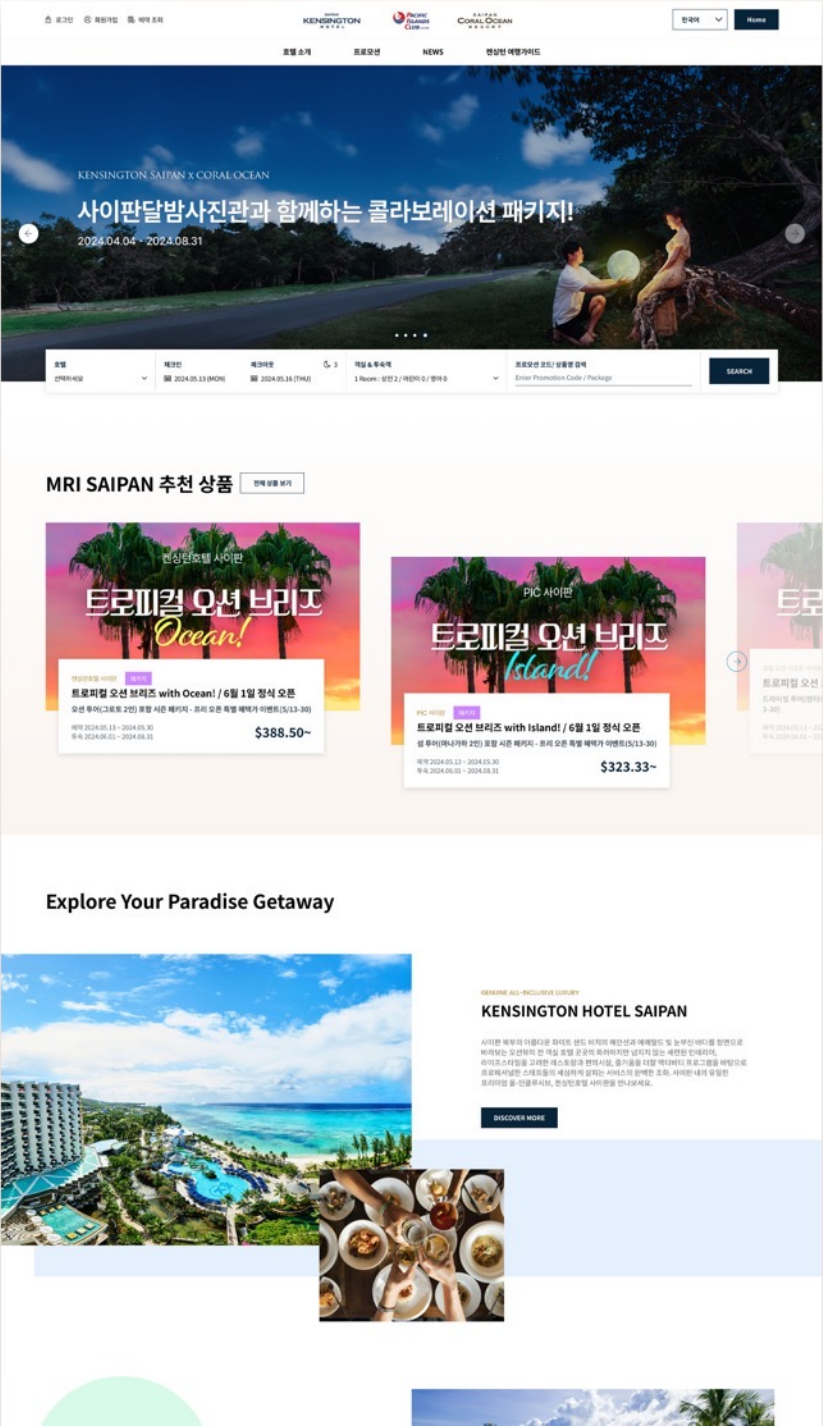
로그인 회원가입 예약 조회

KENSINGTON HOTEL

PACIFIC ISLANDS CLUB

SAIPAN CORAL OCEAN RESORT

한국어

Home

호텔 소개 프로모션 NEWS 켄싱턴 여행가이드

KENSINGTON SAIPAN x CORAL OCEAN

사이판달밤사진관과 함께하는 콜라보레이션 패키지!

2024.04.04 - 2024.08.31

호텔
선택하세요

체크인
2024.05.13 (MON)

체크아웃
2024.05.16 (THU)

3

객실 & 투숙객
1 Room : 성인 2 / 어린이 0 / 영아 0

프로모션 코드/ 상품명 검색
Enter Promotion Code / Package

SEARCH

MRI SAIPAN 추천 상품

전체 상품 보기

켄싱턴호텔 사이판

트로피컬 오션 브리즈

Ocean!

켄싱턴호텔 사이판 패키지

트로피컬 오션 브리즈 with Ocean! / 6월 1일 정식 오픈

오션 투어(그로토 2인) 포함 시즌 패키지 - 프리 오픈 특별 혜택가 이벤트(5/13-30)

예약 2024.05.13 ~ 2024.05.30
투숙 2024.06.01 ~ 2024.08.31

$388.50~

PIC 사이판

트로피컬 오션 브리즈

Island!

PIC 사이판 패키지

트로피컬 오션 브리즈 with Island! / 6월 1일 정식 오픈

섬 투어(마나가하 2인) 포함 시즌 패키지 - 프리 오픈 특별 혜택가 이벤트(5/13-30)

예약 2024.05.13 ~ 2024.05.30
투숙 2024.06.01 ~ 2024.08.31

$323.33~

트로

코랄 오션 리조트 사이판

트로피컬 오션

트로피컬 투어(텐아

3-30)

예약 2024.05.13 ~ 2

투숙 2024.06.01 ~ 2

Explore Your Paradise Getaway

GENUINE ALL-INCLUSIVE LUXURY

KENSINGTON HOTEL SAIPAN

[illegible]

DISCOVER MORE